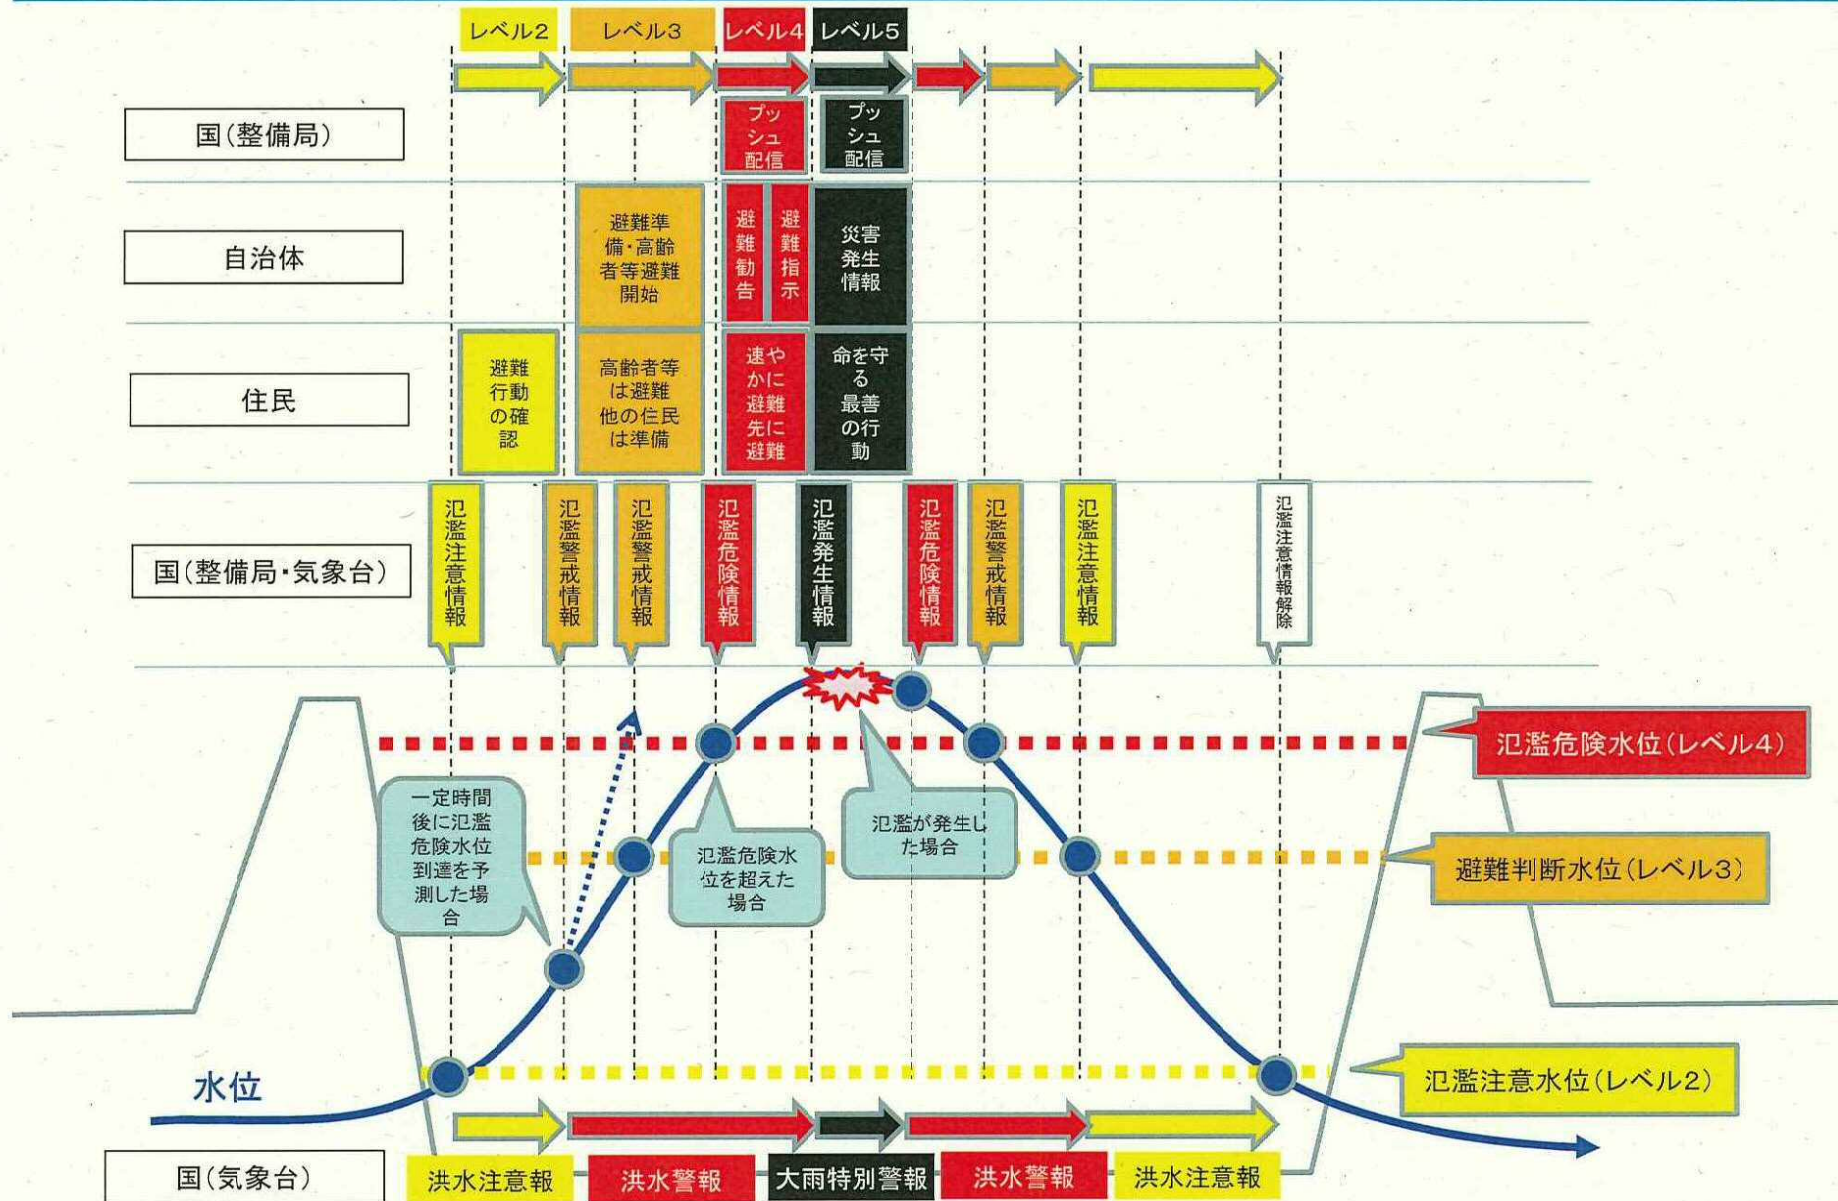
レベル2 レベル3 レベル4 レベル5

国(整備局)

プッシュ配信

プッシュ配信

自治体

避難準備・高齢者等避難開始

避難勧告

避難指示

災害発生情報

住民

避難行動の確認

高齢者等は避難 他の住民は準備

速やかに避難先に避難

命を守る最善の行動

国(整備局・気象台)

氾濫注意情報

氾濫警戒情報

氾濫警戒情報

氾濫危険情報

氾濫発生情報

氾濫危険情報

氾濫警戒情報

氾濫注意情報

氾濫注意情報解除

一定時間後に氾濫危険水位到達を予測した場合

氾濫危険水位を超えた場合

氾濫が発生した場合

氾濫危険水位(レベル4)

避難判断水位(レベル3)

氾濫注意水位(レベル2)

水位

国(気象台)

洪水注意報

洪水警報

大雨特別警報

洪水警報

洪水注意報